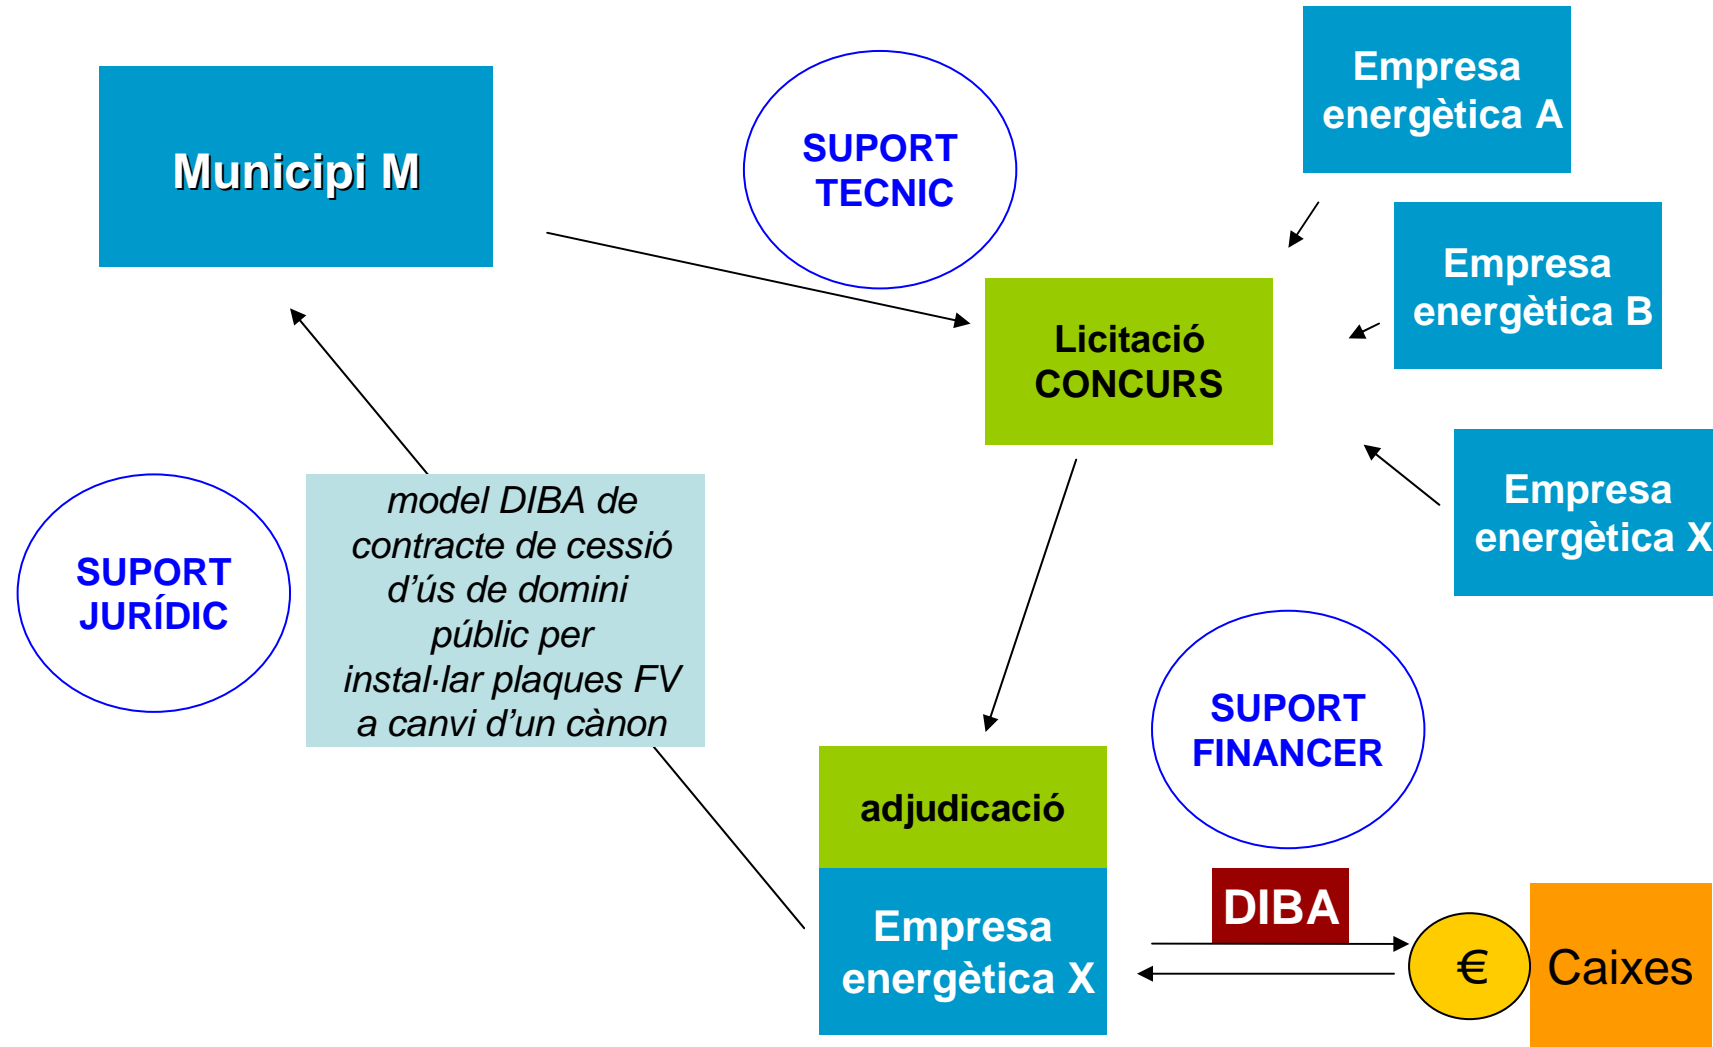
Municipi M

SUPORT TECNIC

Empresa energètica A

Empresa energètica B

Licitació CONCURS

Empresa energètica X

SUPORT JURÍDIC

model DIBA de contracte de cessió d'ús de domini públic per instal·lar plaques FV a canvi d'un cànon

SUPORT FINANCER

adjudicació

Empresa energètica X

DIBA

€

Caixes